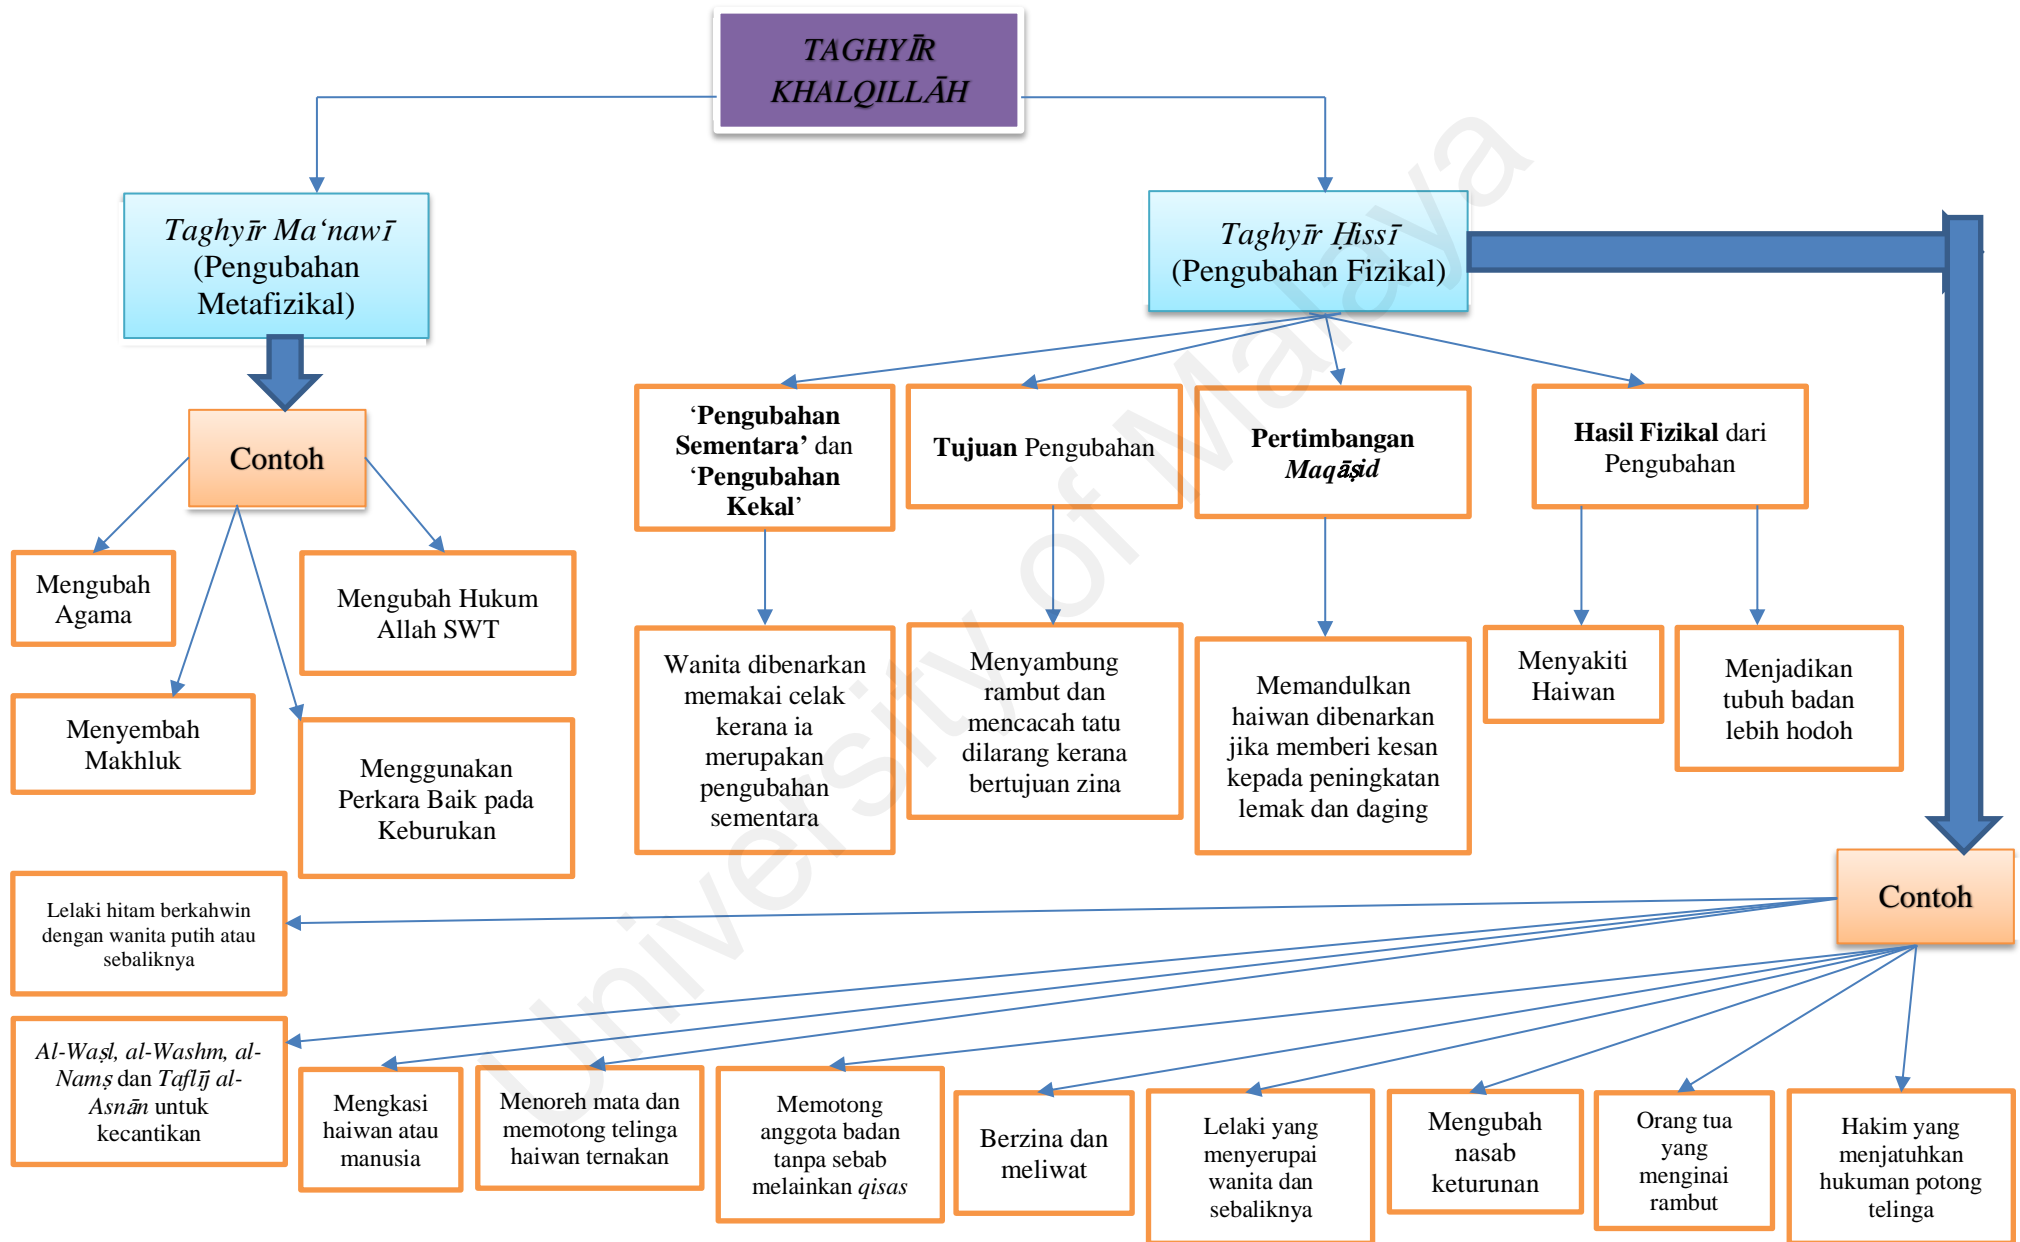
TAGHYĪR KHALQILLĀH

Taghyīr Ma'nawī (Pengubahan Metafizikal)

Taghyīr Ḥissī (Pengubahan Fizikal)

Contoh

Mengubah Agama

Mengubah Hukum Allah SWT

Menyembah Makhluk

Menggunakan Perkara Baik pada Keburukan

'Pengubahan Sementara' dan 'Pengubahan Kekal'

Tujuan Pengubahan

Pertimbangan Maqāṣid

Hasil Fizikal dari Pengubahan

Wanita dibenarkan memakai celak kerana ia merupakan pengubahan sementara

Menyambung rambut dan mencacah tatu dilarang kerana bertujuan zina

Memandulkan haiwan dibenarkan jika memberi kesan kepada peningkatan lemak dan daging

Menyakiti Haiwan

Menjadikan tubuh badan lebih hodoh

Contoh

Lelaki hitam berkahwin dengan wanita putih atau sebaliknya

Al-Waṣl, al-Washm, al-Namṣ dan Taflīj al-Asnān untuk kecantikan

Mengkasi haiwan atau manusia

Menoreh mata dan memotong telinga haiwan ternakan

Memotong anggota badan tanpa sebab melainkan qisas

Berzina dan meliwat

Lelaki yang menyerupai wanita dan sebaliknya

Mengubah nasab keturunan

Orang tua yang menginai rambut

Hakim yang menjatuhkan hukuman potong telinga

University of Malaya